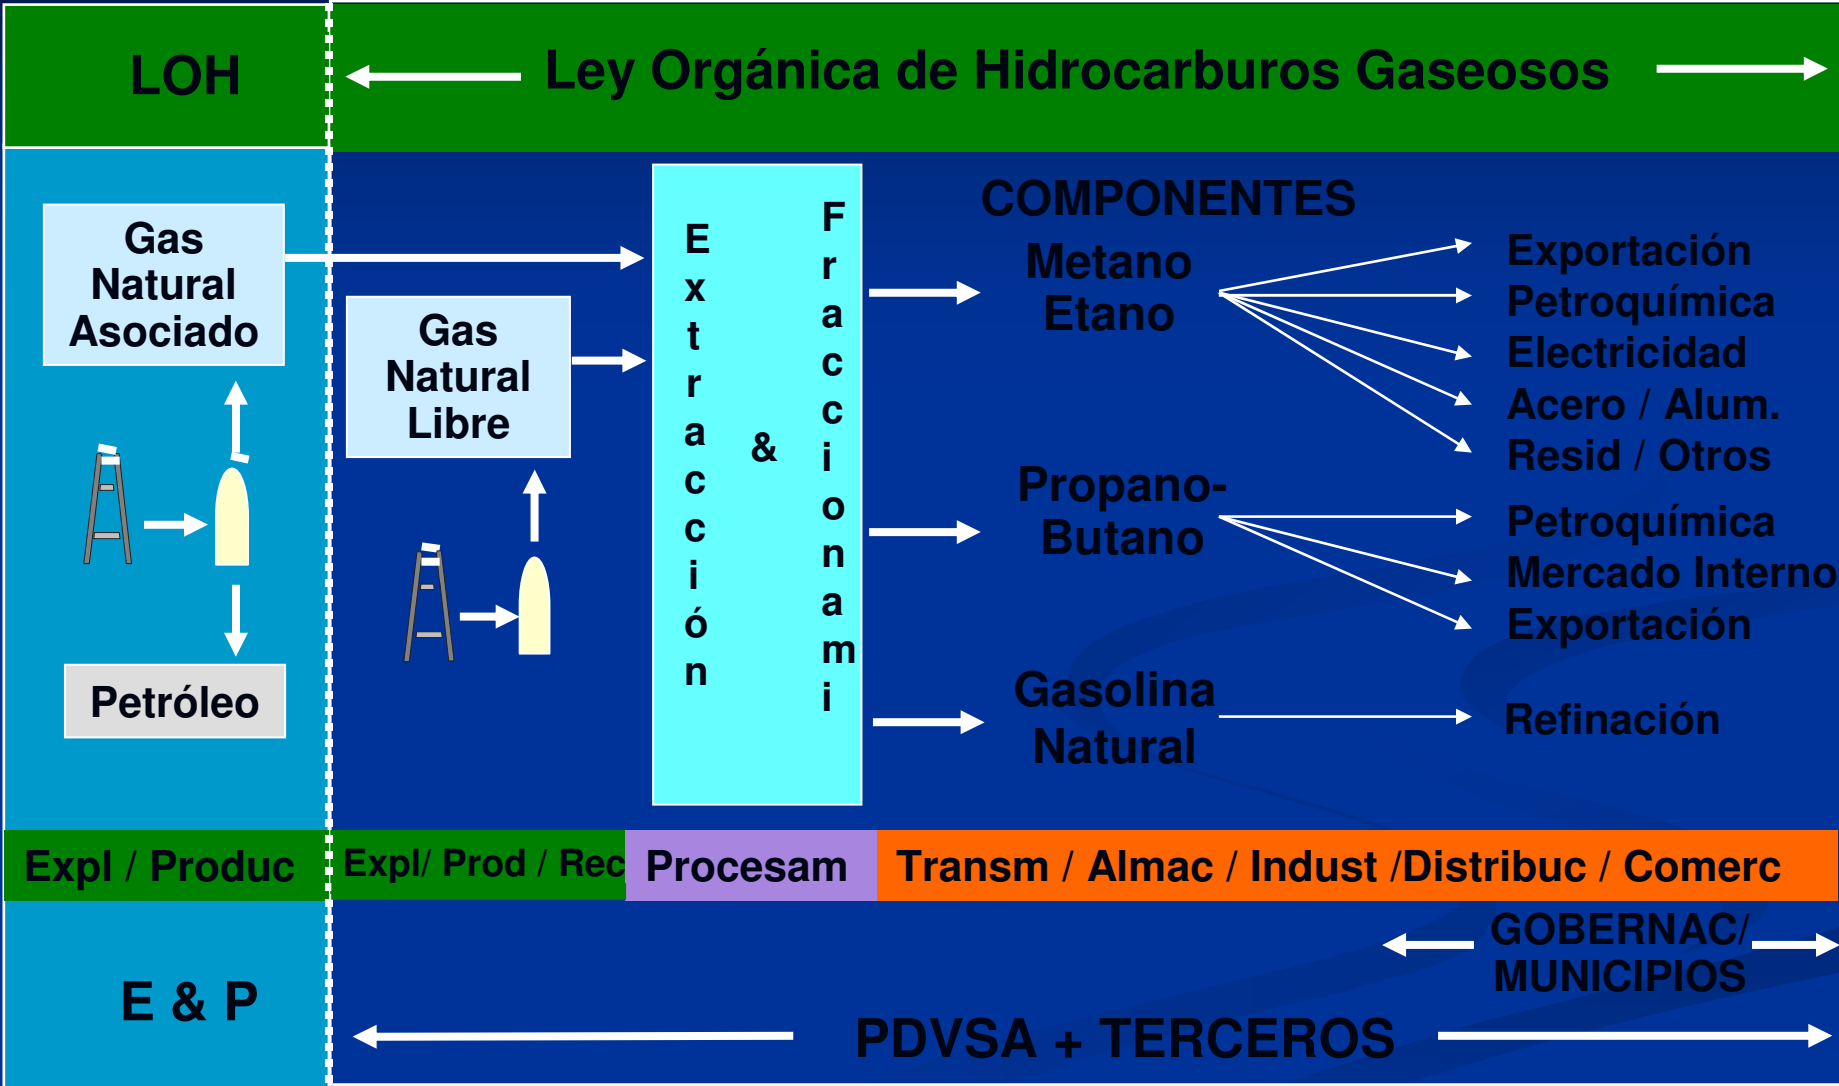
LOH

Ley Orgánica de Hidrocarburos Gaseosos

Gas Natural Asociado

Petróleo

Gas Natural Libre

Extracción

&

Fraccionami

COMPONENTES

Metano Etano

Exportación
Petroquímica
Electricidad
Acero / Alum.
Resid / Otros

Propano-Butano

Petroquímica
Mercado Interno
Exportación

Gasolina Natural

Refinación

Expl / Produc

Expl/ Prod / Rec

Procesam

Transm / Almac / Indust /Distribuc / Comerc

E & P

GOBERNAC/ MUNICIPIOS

PDVSA + TERCEROS